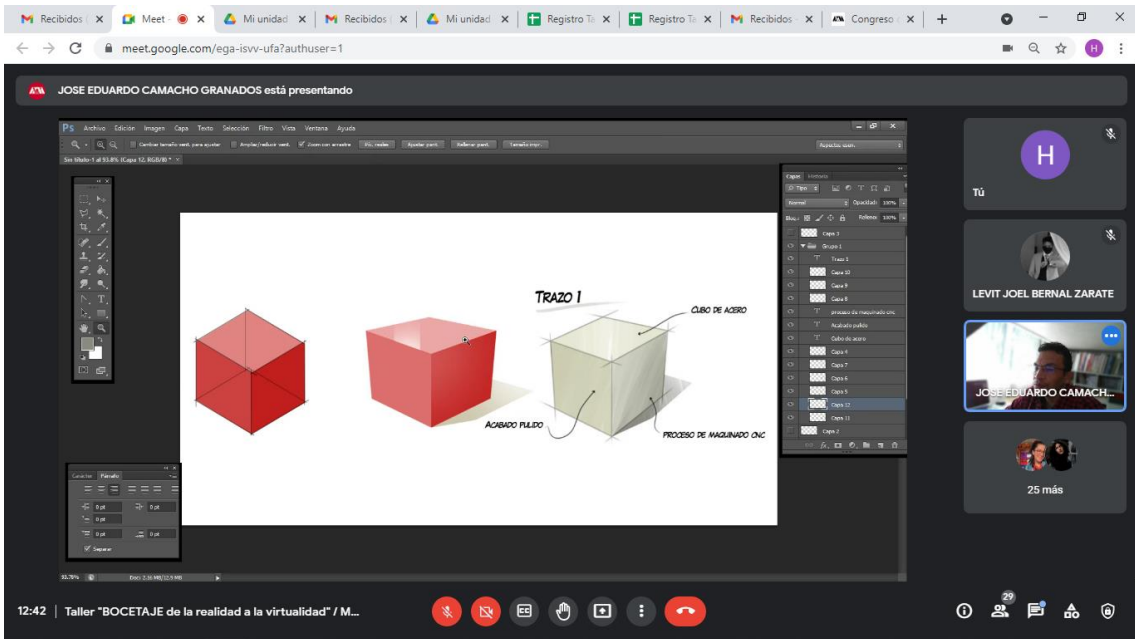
Recibidos | Meet | Mi unidad | Recibidos | Mi unidad | Registro Ta | Registro Ta | Recibidos | Congreso

meet.google.com/ega-isvv-ufa?authuser=1

JOSE EDUARDO CAMACHO GRANADOS está presentando

Ps Archivo Edición Imagen Capa Texto Selección Filtro Vista Ventana Ayuda

Sin título-1 al 93,8% (Capa 12, RGB/8)

TRAZO 1

CUBO DE ACERO

ACABADO PULIDO

PROCESO DE MAQUINADO CNC

Capas

Normal

Opacidad: 100%

Relleno: 100%

Capa 3

Grupo 1

Trazo 1

Capa 10

Capa 9

Capa 8

proceso de maquinado cnc

Acabado pulido

Cubo de acero

Capa 4

Capa 7

Capa 6

Capa 5

Capa 12

Capa 11

Capa 2

Carácter Párrafo

0 pt

0 pt

0 pt

0 pt

0 pt

Separar

93,76%

Doc: 2,36 MB/12,9 MB

Tú

LEVIT JOEL BERNAL ZARATE

JOSE EDUARDO CAMACH...

25 más

12:42 | Taller "BOCETAJE de la realidad a la virtualidad" / M...

29